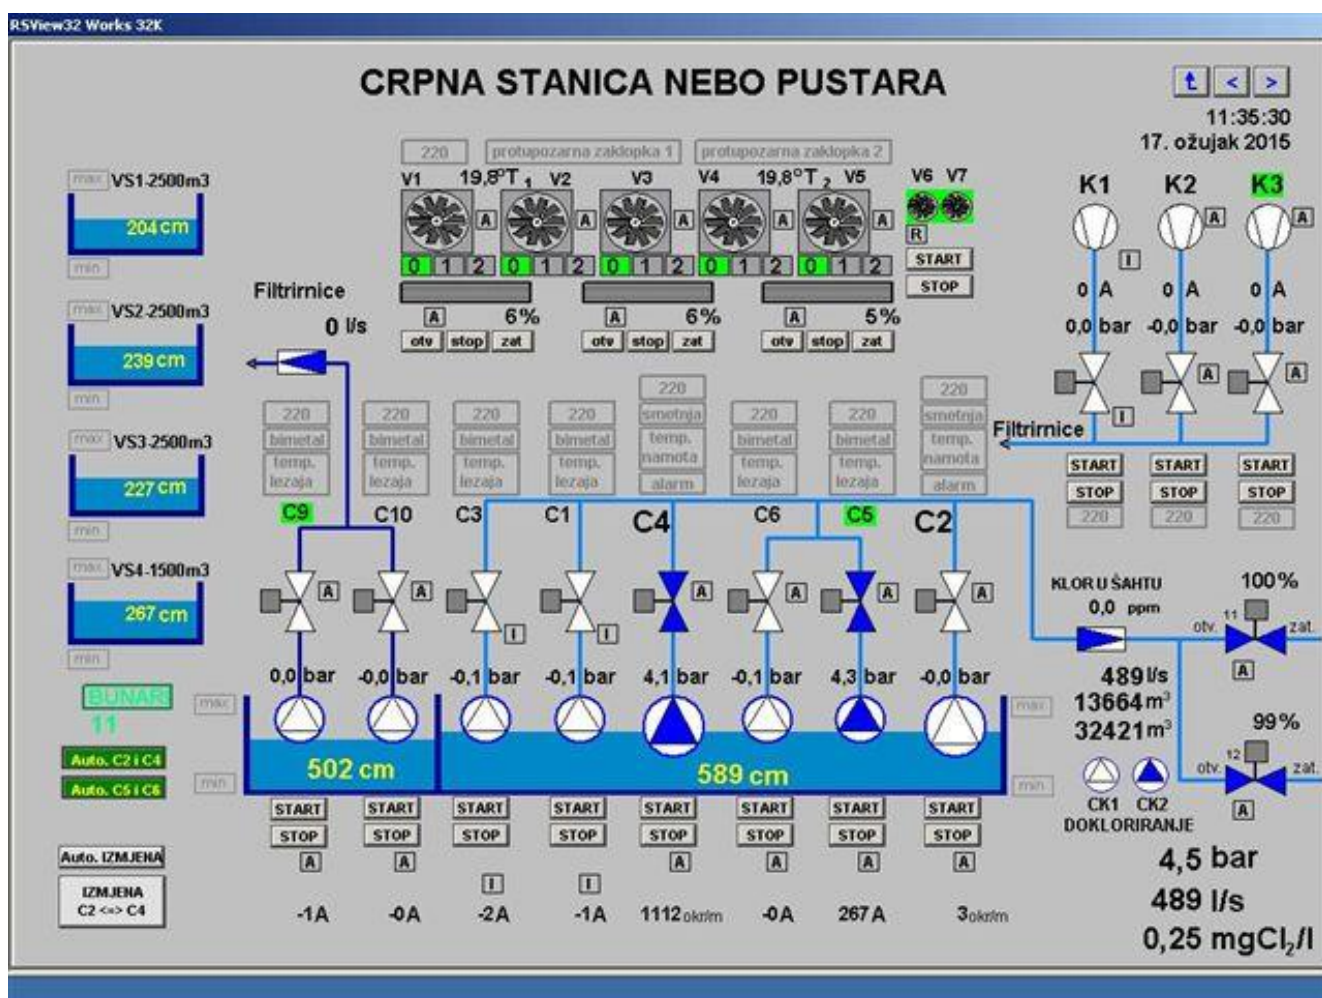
RSView32 Works 32K

CRPNA STANICA NEBO PUSTARA

t < >
11:35:30
17. ožujak 2015

max VS1-2500m3
204 cm
min

max VS2-2500m3
239 cm
min

max VS3-2500m3
227 cm
min

max VS4-1500m3
267 cm
min

BUNARI
11
Auto. C2 i C4
Auto. C5 i C6

Auto. IZMJENA
IZMJENA C2 <=> C4

220 protupozarna zaklopka 1 protupozarna zaklopka 2

V1 19,8°T 1 V2 V3 V4 19,8°T 2 V5 V6 V7

A A A A A R

0 1 2 0 1 2 0 1 2 0 1 2 0 1 2

START
STOP

Filtrirnice
0 l/s

A 6% A 6% A 5%
otv stop zat otv stop zat otv stop zat

K1 K2 K3
I A A
0 A 0 A 0 A
0,0 bar -0,0 bar -0,0 bar
I A A
Filtrirnice
START START START
STOP STOP STOP
220 220 220

220 bimetal temp. lezaja
220 bimetal temp. lezaja
220 bimetal temp. lezaja
220 bimetal temp. lezaja
220 smotnja temp. namota alarm
220 bimetal temp. lezaja
220 bimetal temp. lezaja
220 smotnja temp. namota alarm

C9 C10 C3 C1 C4 C6 C5 C2

A A I I A A A A

0,0 bar -0,0 bar -0,1 bar -0,1 bar 4,1 bar -0,1 bar 4,3 bar -0,0 bar

max max
502 cm 589 cm
min min

START START START START START START START START
STOP STOP STOP STOP STOP STOP STOP STOP
A A I I A A A A

-1A -0A -2A -1A 1112 okr/m -0A 267 A 3 okr/m

KLOR U ŠAHTU
0,0 ppm
489 l/s
13664 m$^3$
32421 m$^3$

100%
11
otv. zat.
A
99%
12
otv. zat.
A

CK1 CK2
DOKLORIRANJE

4,5 bar
489 l/s
0,25 mgCl$_2$/l